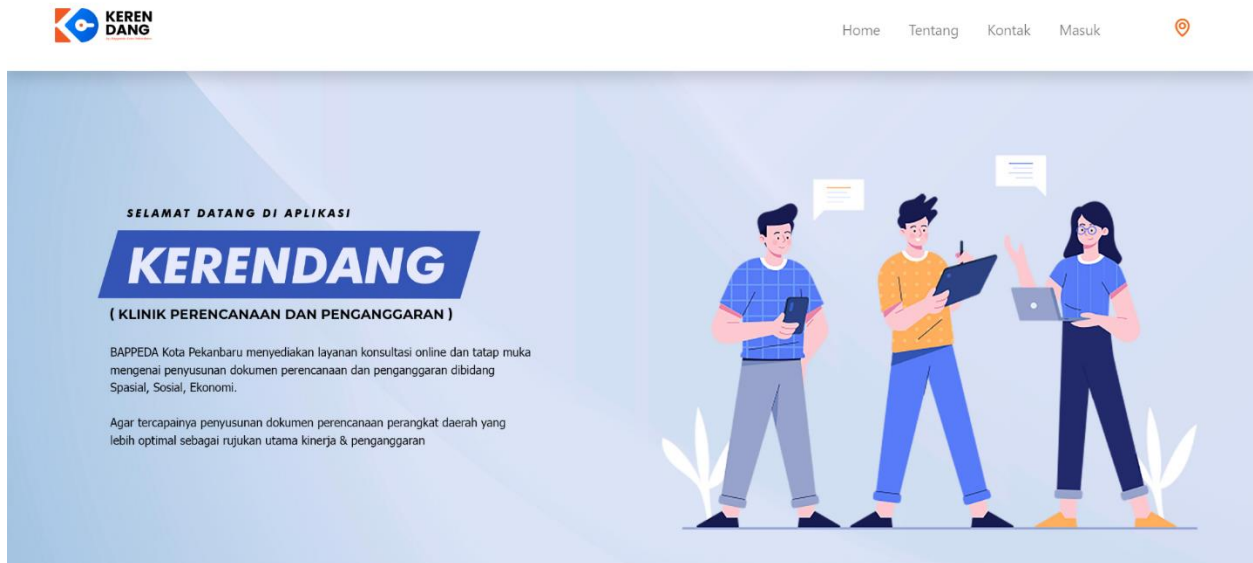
KEREN DANG

Home Tentang Kontak Masuk

SELAMAT DATANG DI APLIKASI

KERENDANG

( KLINIK PERENCANAAN DAN PENGANGGARAN )

BAPPEDA Kota Pekanbaru menyediakan layanan konsultasi online dan tatap muka mengenai penyusunan dokumen perencanaan dan penganggaran dibidang Spasial, Sosial, Ekonomi.

Agar tercapainya penyusunan dokumen perencanaan perangkat daerah yang lebih optimal sebagai rujukan utama kinerja & penganggaran